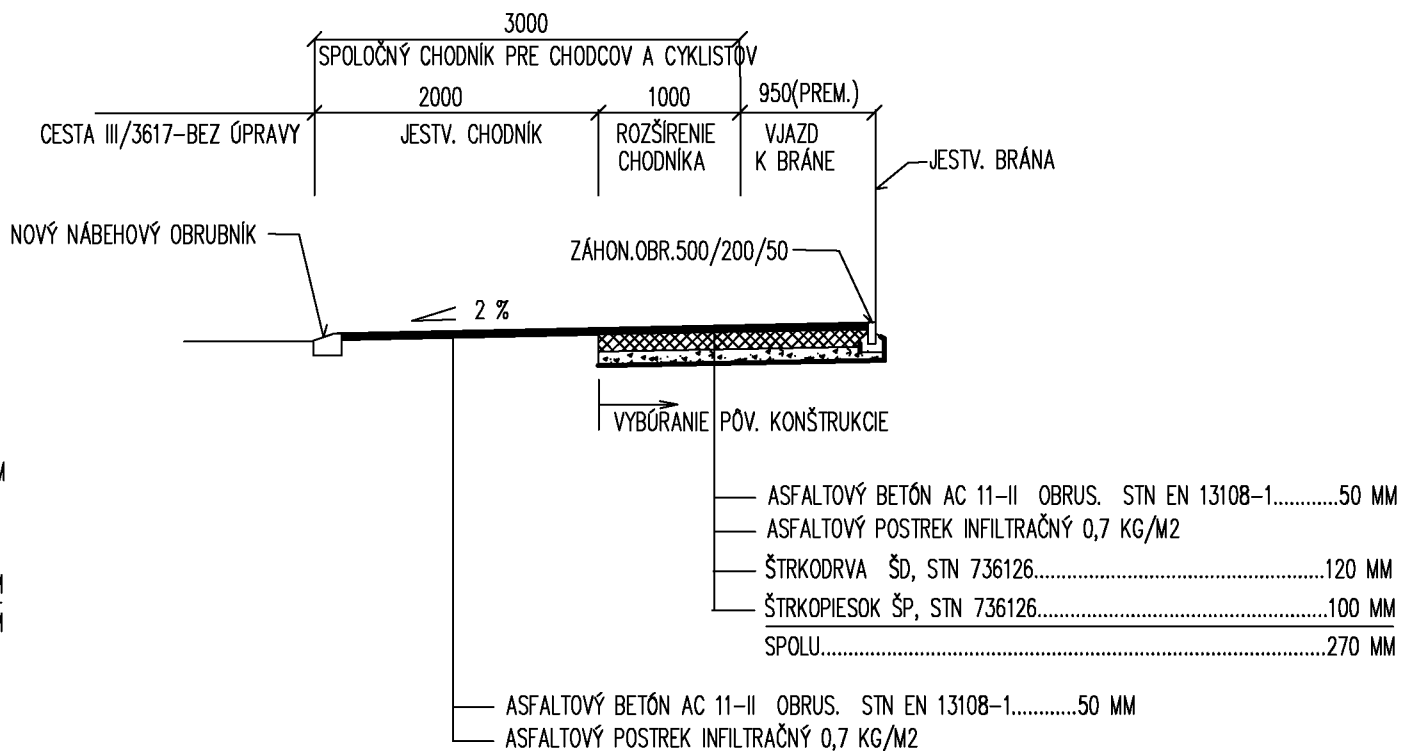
3000
SPOLOČNÝ CHODNÍK PRE CHODCOV A CYKLISTOV

2000
1000
950(PREM.)

CESTA III/3617–BEZ ÚPRAVY
JESTV. CHODNÍK
ROZŠÍRENIE CHODNÍKA
VJAZD K BRÁNE
JESTV. BRÁNA

NOVÝ NÁBEHOVÝ OBRUBNÍK
ZÁHON.OBR.500/200/50

2 %

VYBÚRANIE PÔV. KONŠTRUKCIE

ASFALTOVÝ BETÓN AC 11–II OBRUS. STN EN 13108–1............50 MM
ASFALTOVÝ POSTREK INFILTRAČNÝ 0,7 KG/M2
ŠTRKODRVA ŠD, STN 736126.......................................................120 MM
ŠTRKOPIESOK ŠP, STN 736126....................................................100 MM
SPOLU.........................................................................................270 MM

ASFALTOVÝ BETÓN AC 11–II OBRUS. STN EN 13108–1............50 MM
ASFALTOVÝ POSTREK INFILTRAČNÝ 0,7 KG/M2

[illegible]
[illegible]